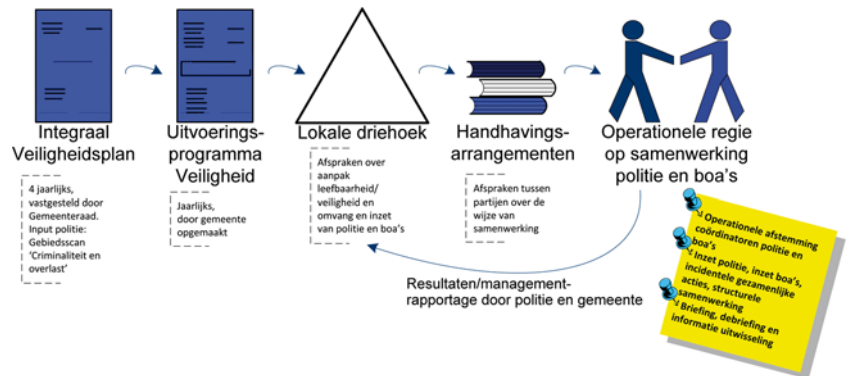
Integraal Veiligheidsplan

4 jaarlijks, vastgesteld door Gemeenteraad. Input politie: Gebiedsscan 'Criminaliteit en overlast'

Uitvoeringsprogramma Veiligheid

Jaarlijks, door gemeente opgemaakt

Lokale driehoek

Afspraken over aanpak leefbaarheid/ veiligheid en omvang en inzet van politie en boa's

Handhavingsarrangementen

Afspraken tussen partijen over de wijze van samenwerking

Operationele regie op samenwerking politie en boa's

Operationele afstemming coördinatoren politie en boa's

Inzet politie, inzet boa's, incidentele gezamenlijke acties, structurele samenwerking

Briefing, debriefing en informatie uitwisseling

Resultaten/managementrapportage door politie en gemeente